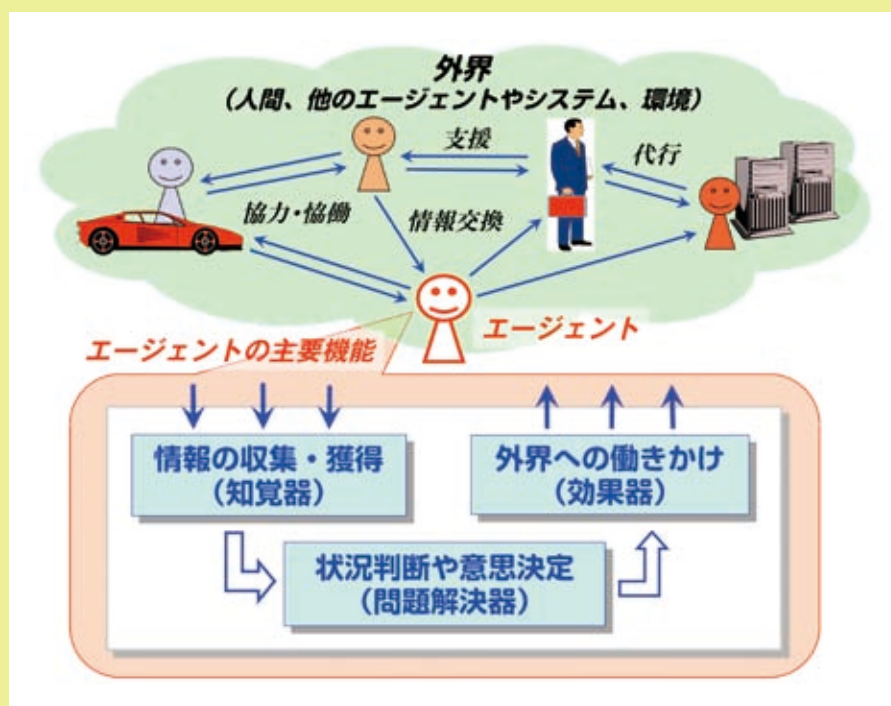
外界
（人間、他のエージェントやシステム、環境）

支援

代行

協力・協働

情報交換

エージェント

エージェントの主要機能

情報の収集・獲得
（知覚器）

外界への働きかけ
（効果器）

状況判断や意思決定
（問題解決器）